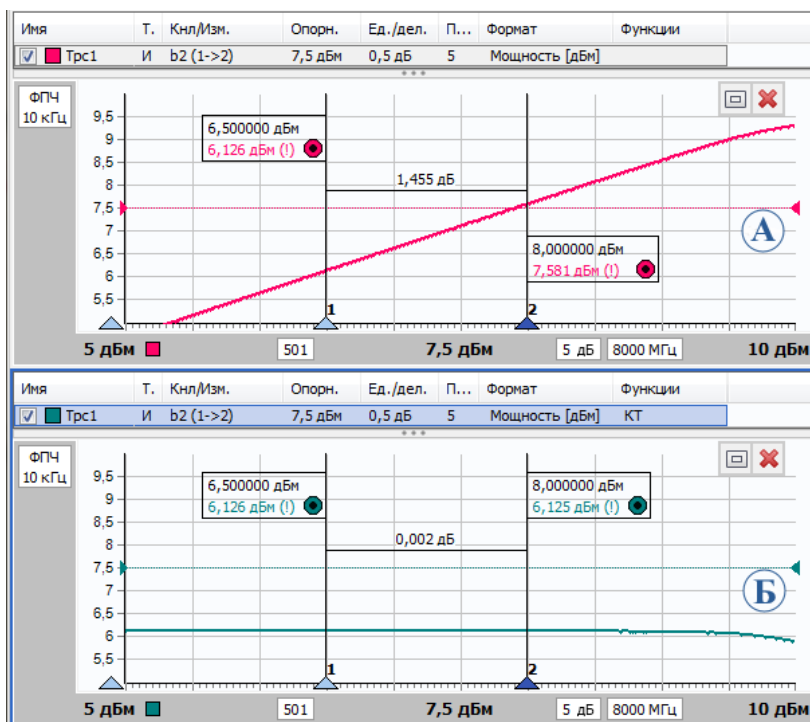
| Имя | Т. | Кнл/Изм. | Опорн. | Ед./дел. | П... | Формат | Функции |
|---|---|---|---|---|---|---|---|
| Трс1 | И | b2 (1->2) | 7,5 дБм | 0,5 дБ | 5 | Мощность [дБм] | |

ФПЧ 10 кГц

9,5
9
8,5
8
7,5
7
6,5
6
5,5

6,500000 дБм
6,126 дБм (!)

1,455 дБ

8,000000 дБм
7,581 дБм (!)

A

1
2

5 дБм 501 7,5 дБм 5 дБ 8000 МГц 10 дБм

| Имя | Т. | Кнл/Изм. | Опорн. | Ед./дел. | П... | Формат | Функции |
|---|---|---|---|---|---|---|---|
| Трс1 | И | b2 (1->2) | 7,5 дБм | 0,5 дБ | 5 | Мощность [дБм] | КТ |

ФПЧ 10 кГц

9,5
9
8,5
8
7,5
7
6,5
6
5,5

6,500000 дБм
6,126 дБм (!)

8,000000 дБм
6,125 дБм (!)

0,002 дБ

Б

1
2

5 дБм 501 7,5 дБм 5 дБ 8000 МГц 10 дБм